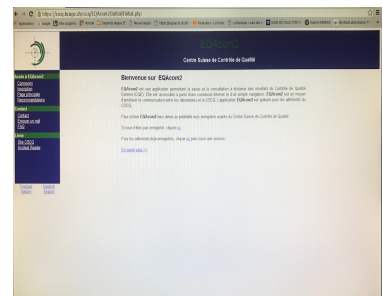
https://cscq.hcuge.ch/cscq/EQAcom2/Default/Default.php

EQAcom2

Centre Suisse de Contrôle de Qualité

Accès à EQAcom2
Connexion
Inscription
Page principale
Recommandations

Contact
Contact
Envoyer un mail
FAQ

Liens
Site CSCQ
Acrobat Reader

Bienvenue sur EQAcom2

EQAcom2 est une application permettant la saisie et la consultation à distance des résultats du Contrôle de Qualité Externe (CQE). Elle est accessible à partir d'une connexion Internet et d'un simple navigateur. EQAcom2 est un moyen d'améliorer la communication entre les laboratoires et le CSCQ. L'application EQAcom2 est gratuite pour les adhérents du CSCQ.

Pour utiliser EQAcom2 vous devez au préalable vous enregistrer auprès du Centre Suisse de Contrôle de Qualité.

Si vous n'êtes pas enregistré, cliquez ici.

Pour les adhérents déjà enregistrés, cliquez ici pour ouvrir une session.

En savoir plus >>

Français
Italiano
Deutsch
English